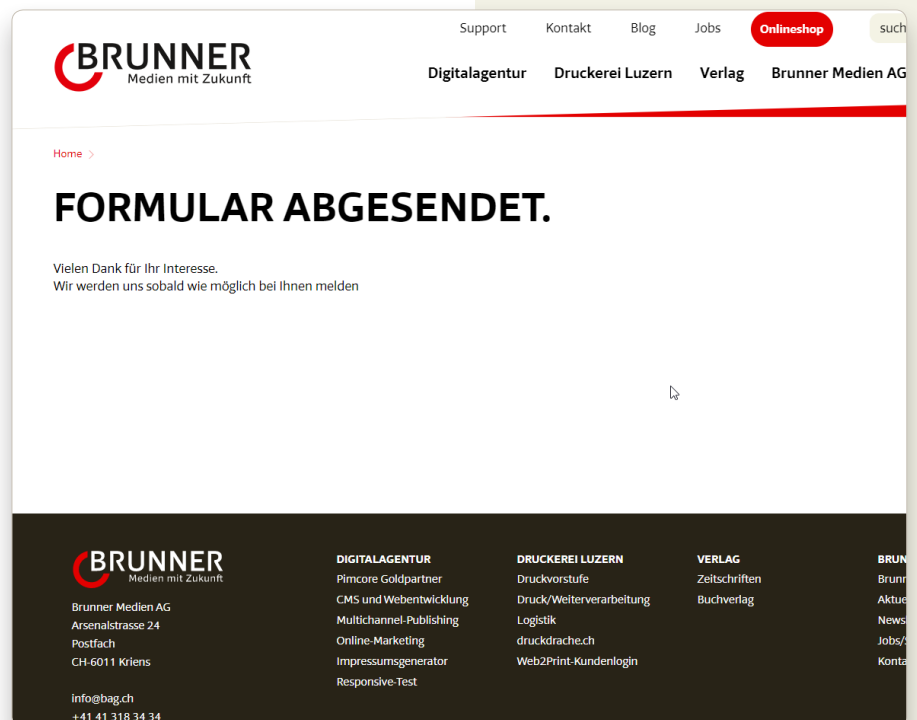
Support Kontakt Blog Jobs Onlineshop such

BRUNNER
Medien mit Zukunft

Digitalagentur Druckerei Luzern Verlag Brunner Medien AG

Home

FORMULAR ABGESENDET.

Vielen Dank für Ihr Interesse.
Wir werden uns sobald wie möglich bei Ihnen melden

BRUNNER
Medien mit Zukunft

Brunner Medien AG
Arsenalstrasse 24
Postfach
CH-6011 Kriens

info@bag.ch
+41 41 318 34 34

DIGITALAGENTUR
Pimcore Goldpartner
CMS und Webentwicklung
Multichannel-Publishing
Online-Marketing
Impressumsgenerator
Responsive-Test

DRUCKEREI LUZERN
Druckvorstufe
Druck/Weiterverarbeitung
Logistik
druckdrache.ch
Web2Print-Kundenlogin

VERLAG
Zeitschriften
Buchverlag

BRUN
Brunn
Aktue
News
Jobs/
Konta